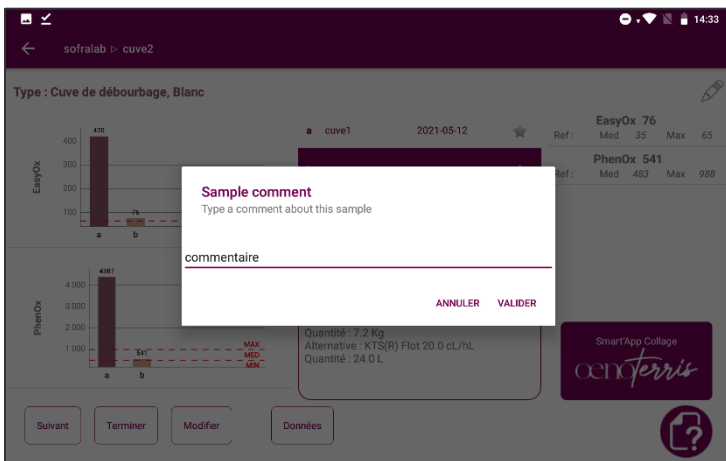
14:33

sofralab ▷ cuve2

Type : Cuve de débourbage, Blanc

EasyOx

470

400

300

200

100

76

a b

a cuve1 2021-05-12

EasyOx 76
Ref : Med 35 Max 65

PhenOx 541
Ref : Med 483 Max 988

PhenOx

4387

4 000

3 000

2 000

1 000

541

MAX
MED
MIN

a b

Sample comment
Type a comment about this sample

commentaire

ANNULER VALIDER

Quantité : 7.2 Kg
Alternative : KTS(R) Flot 20.0 cL/hL
Quantité : 24.0 L

Smart'App Collage
oenoferris

Suivant Terminer Modifier Données